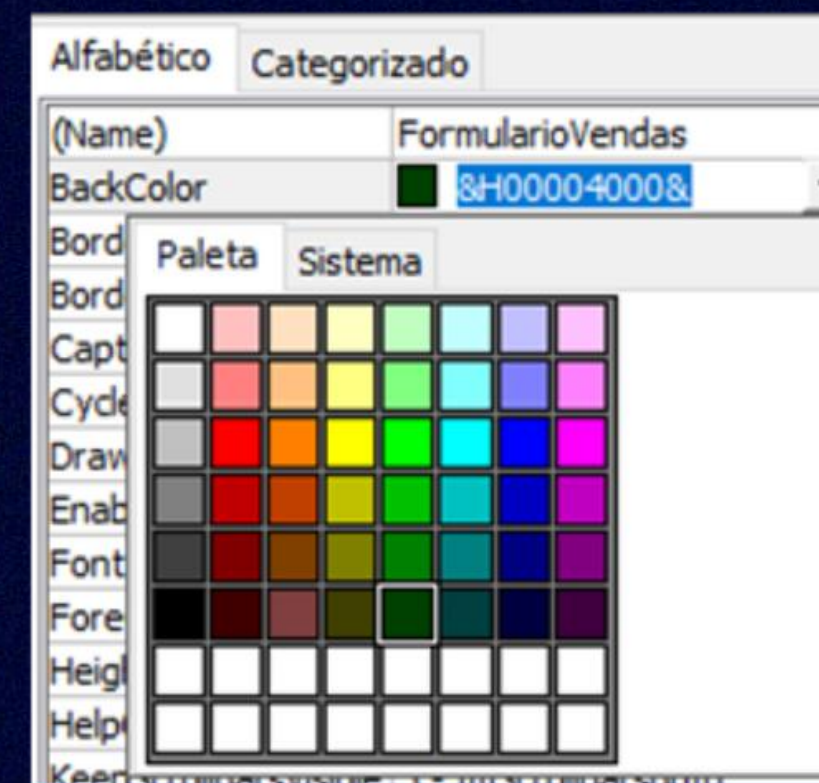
Alfabético Categorizado

| (Name) | FormularioVendas |
|---|---|
| BackColor | &H00004000& |
| Bord | |
| Bord | |
| Capt | |
| Cycle | |
| Draw | |
| Enab | |
| Font | |
| Fore | |
| Heigl | |
| Help | |
| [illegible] | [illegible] |

Paleta Sistema